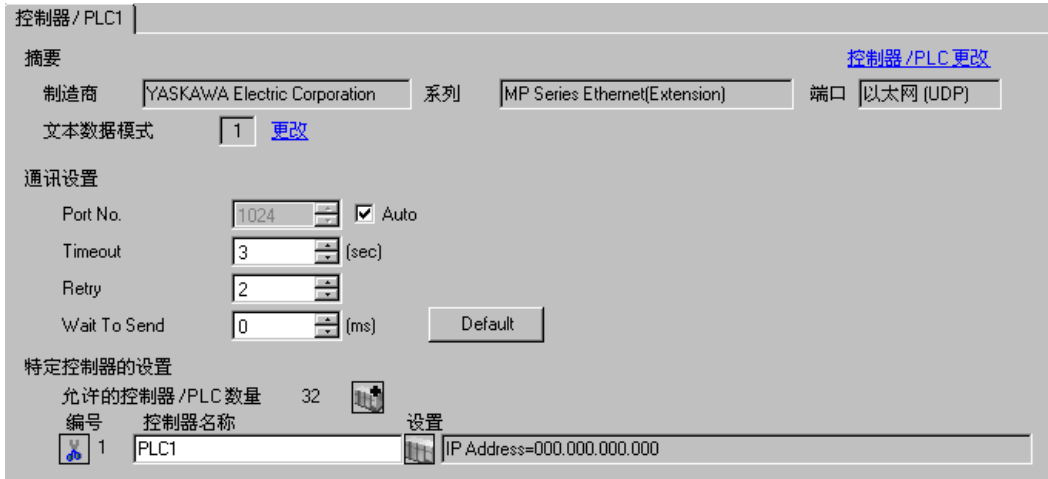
控制器 / PLC1

摘要

控制器 /PLC 更改

制造商 YASKAWA Electric Corporation 系列 MP Series Ethernet(Extension) 端口 以太网 (UDP)

文本数据模式 1 更改

通讯设置

Port No. 1024 Auto

Timeout 3 (sec)

Retry 2

Wait To Send 0 (ms) Default

特定控制器的设置

允许的控制器 /PLC 数量 32

编号 控制器名称 设置

1 PLC1 IP Address=000.000.000.000